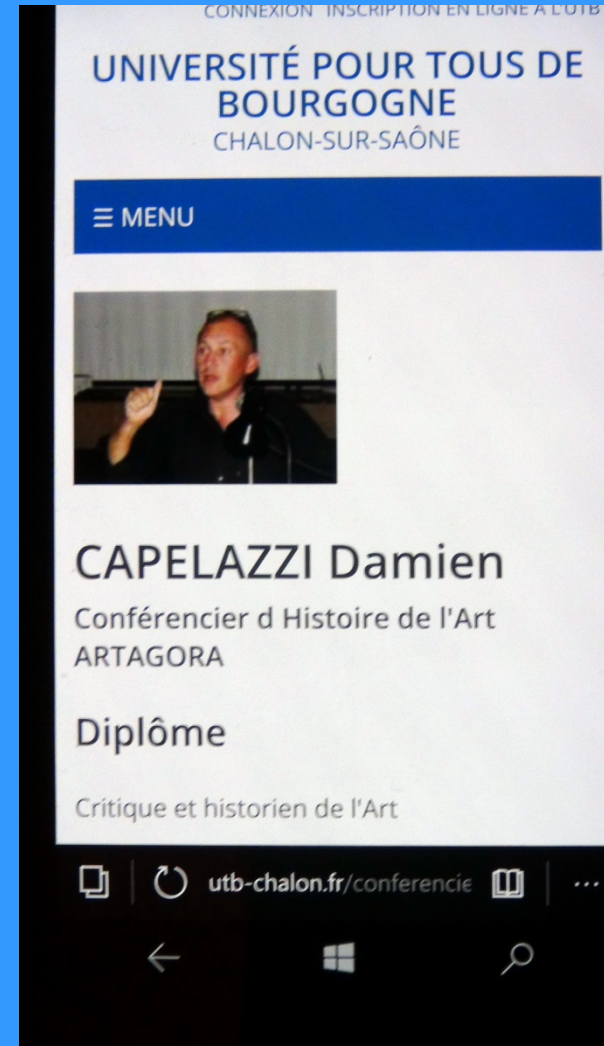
CONNEXION INSCRIPTION EN LIGNE A L'UTB

UNIVERSITÉ POUR TOUS DE BOURGOGNE
CHALON-SUR-SAÔNE

≡ MENU

CAPELAZZI Damien

Conférencier d Histoire de l'Art
ARTAGORA

Diplôme

Critique et historien de l'Art

utb-chalon.fr/conferencie

...